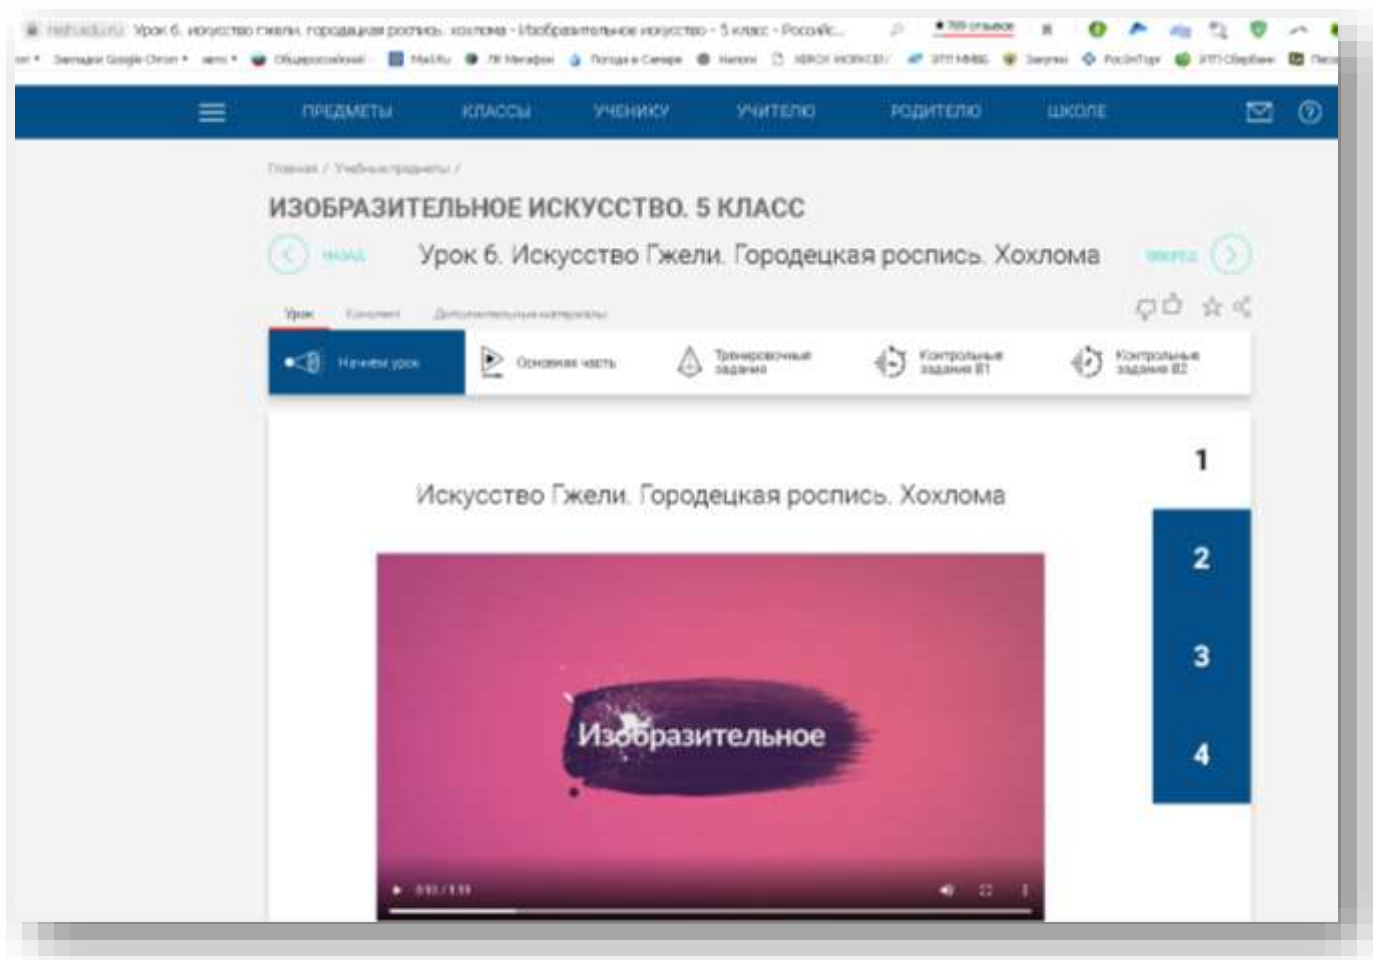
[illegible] Урок 6. Искусство Гжели. Городецкая роспись. Хохлома - Изобразительное искусство - 5 класс - Российс...

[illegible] Закладки Google Chrom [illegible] Одноклассники Mail.Ru Мегафон Погода в Самаре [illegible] XEROX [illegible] Закупки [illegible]

ПРЕДМЕТЫ КЛАССЫ УЧЕНИКУ УЧИТЕЛЮ РОДИТЕЛЮ ШКОЛЕ

Главная / Учебные предметы /

ИЗОБРАЗИТЕЛЬНОЕ ИСКУССТВО. 5 КЛАСС

НАЗАД Урок 6. Искусство Гжели. Городецкая роспись. Хохлома ВПЕРЕД

Урок Конспект Дополнительные материалы

Начнем урок Основная часть Тренировочные задания Контрольные задания В1 Контрольные задания В2

1

Искусство Гжели. Городецкая роспись. Хохлома

2

3

4

Изобразительное

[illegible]